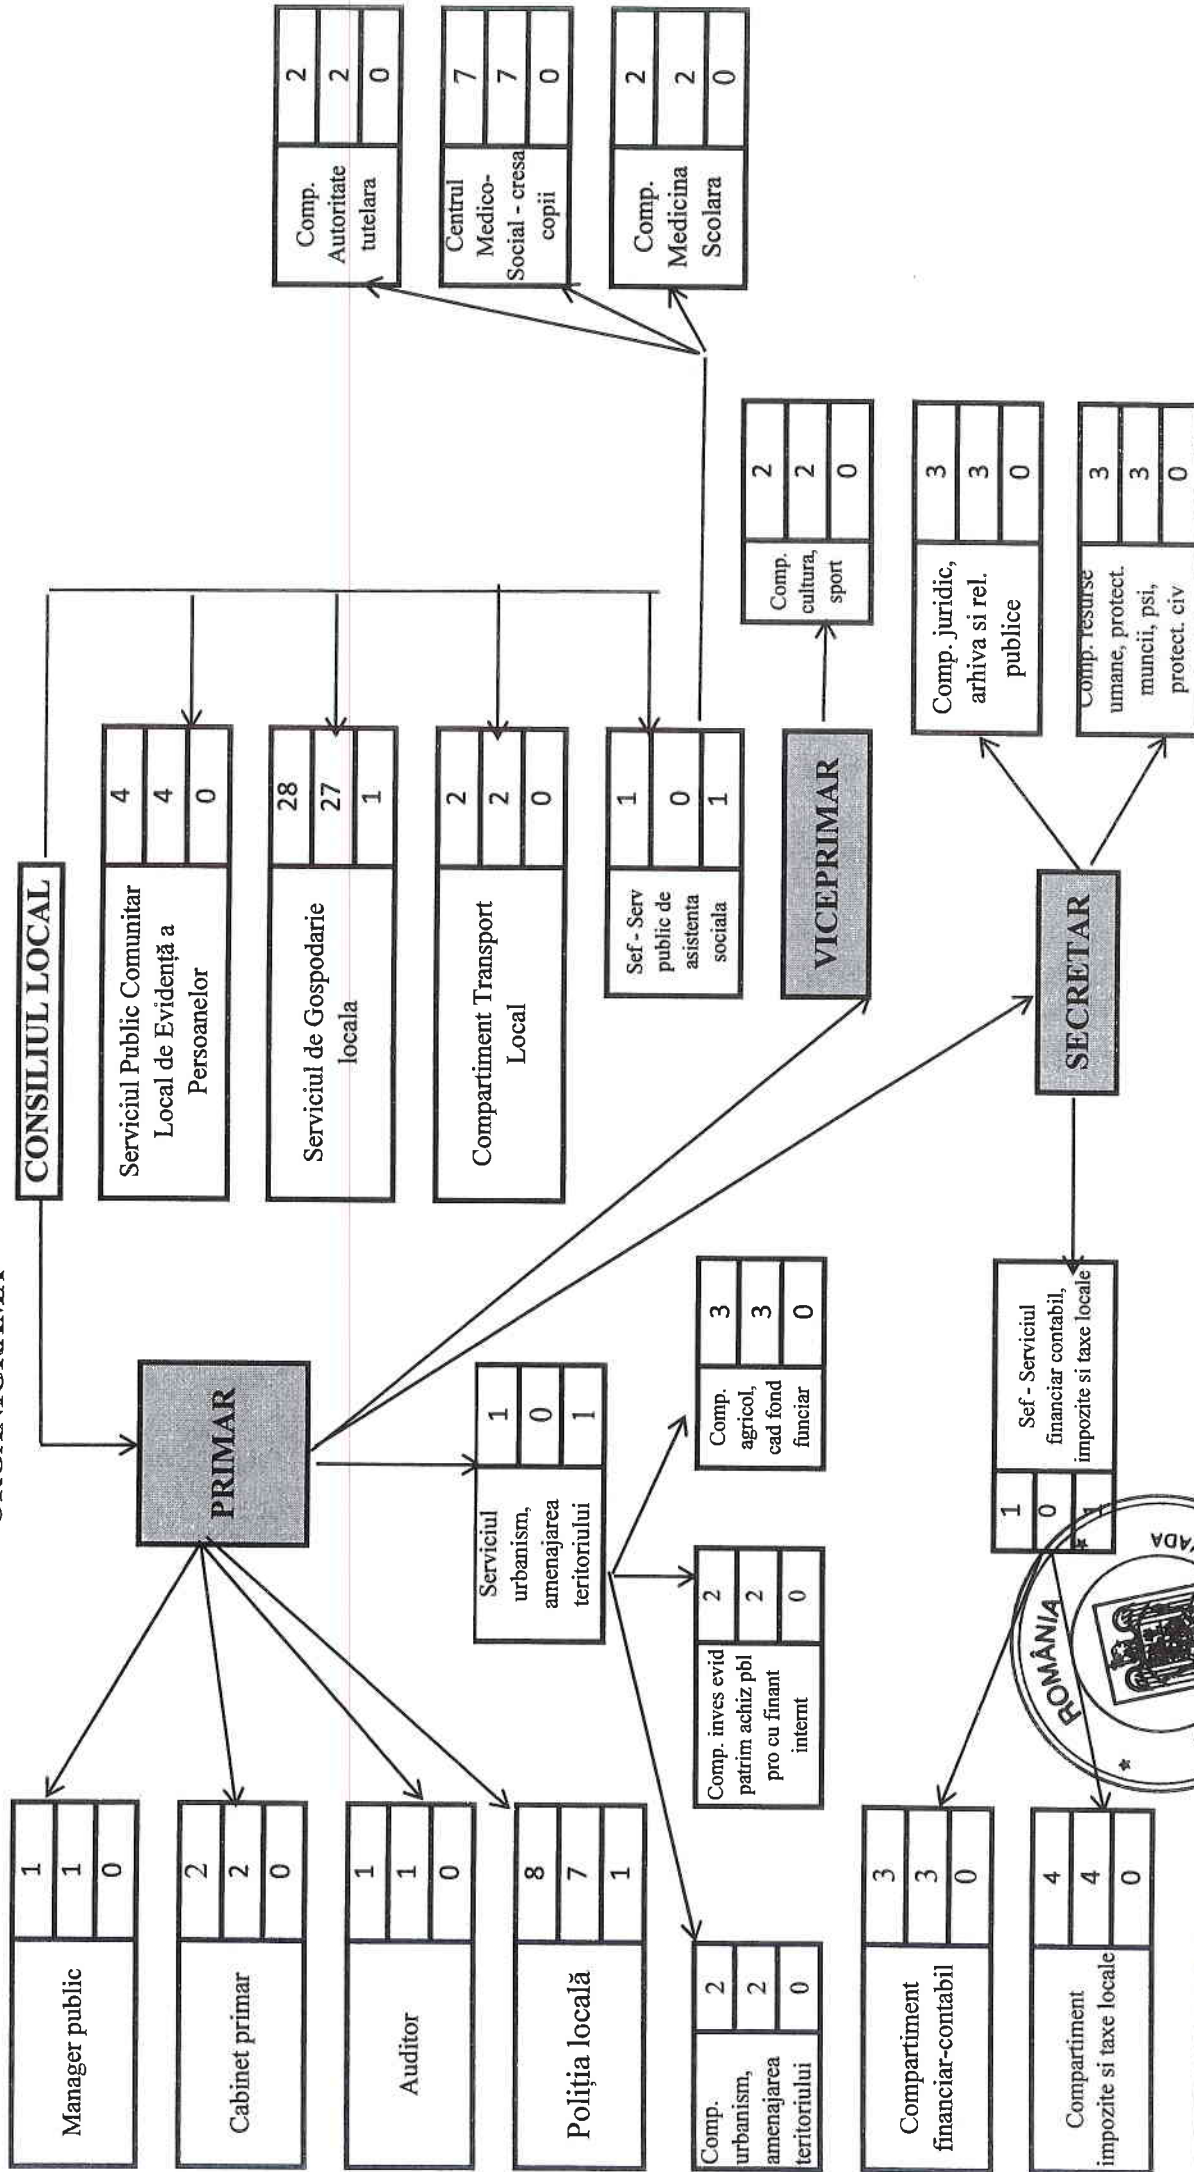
CONSILIUL LOCAL

PRIMAR

VICEPRIMAR

SECRETAR

Manager public
1
1
0

Cabinet primar
2
2
0

Auditor
1
1
0

Poliția locală
8
7
1

Comp. urbanism, amenajarea teritoriului
2
2
0

Serviciul urbanism, amenajarea teritoriului
1
0
1

Comp. inves evid patrim achiz pbl pro cu finant intern
2
2
0

Comp. agricol, cad fond funciar
3
3
0

Serviciul Public Comunitar Local de Evidență a Persoanelor
4
4
0

Serviciul de Gospodarie locala
28
27
1

Compartiment Transport Local
2
2
0

Sef - Serv public de asistenta sociala
1
0
1

Comp. Autoritate tutelara
2
2
0

Centrul Medico-Social - cresa copii
7
7
0

Comp. Medicina Scolara
2
2
0

Comp. cultura, sport
2
2
0

Comp. juridic, arhiva si rel. publice
3
3
0

Comp. resurse umane, protect. muncii, psi, protect. civ
3
3
0

Sef - Serviciul financiar contabil, impozite si taxe locale
1
0
1

Compartiment financiar-contabil
3
3
0

Compartiment impozite si taxe locale
4
4
0

ROMÂNIA
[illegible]VADA